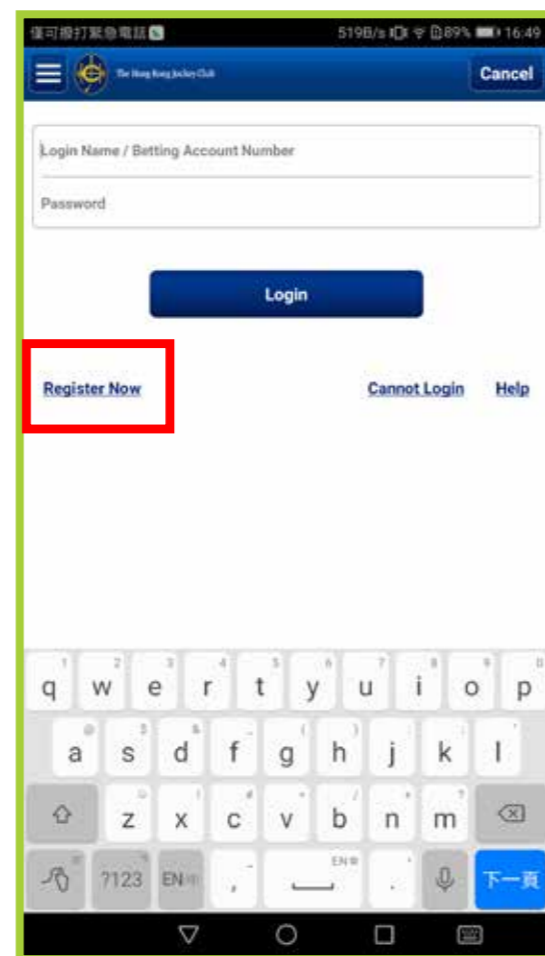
僅可撥打緊急電話 519B/s 89% 16:49

The Hong Kong Jockey Club

Cancel

Login Name / Betting Account Number

Password

Login

Register Now

Cannot Login

Help

1 2 3 4 5 6 7 8 9 0
q w e r t y u i o p
a s d f g h j k l
z x c v b n m
?123 EN , EN . 下一頁